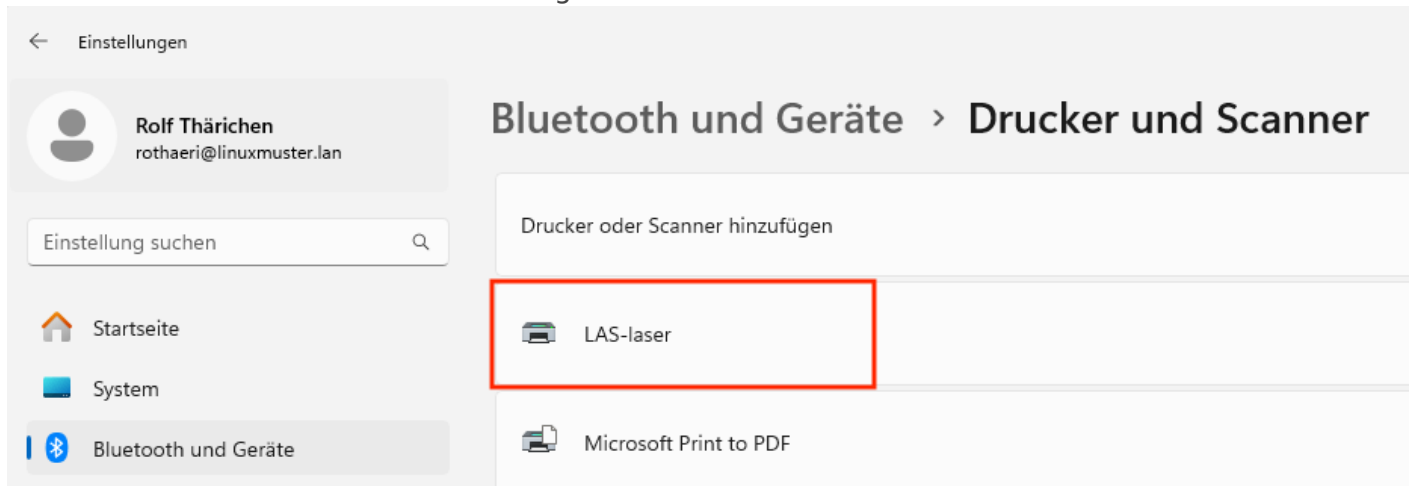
Einstellungen

Rolf Thärichen
rothaeri@linuxmuster.lan

Einstellung suchen

Startseite

System

Bluetooth und Geräte

Bluetooth und Geräte > Drucker und Scanner

Drucker oder Scanner hinzufügen

LAS-laser

Microsoft Print to PDF